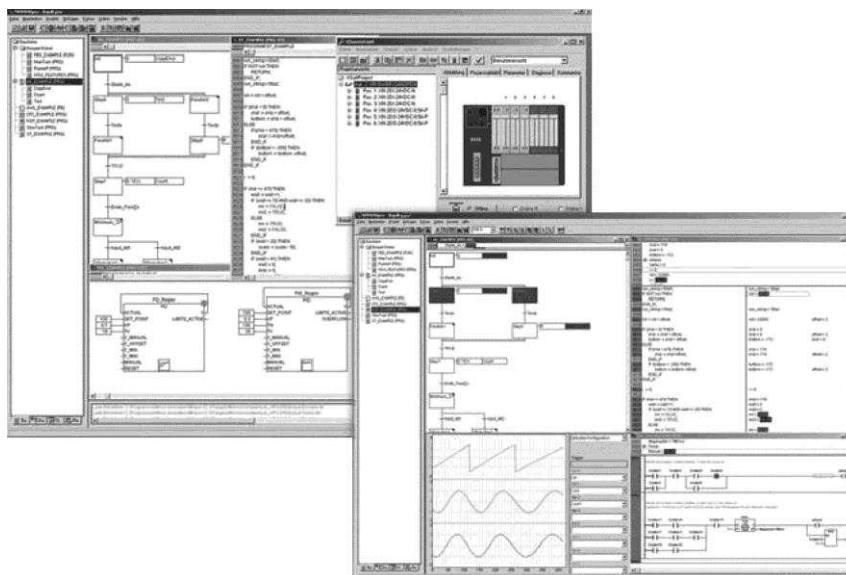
Init
Stack_alu
Step3
Fill
Pos0
Rand
Step2
TRUE
Step7
Ende_Pos
Minimum
Hand_left
Hand_AB
PID_Regler
PID
ACTUAL
SET_POINT
KP
TN
TV
Y_MANUAL
Y_OFFSET
Y_MIN
Y_MAX
MANUAL
RESET
Y
LIMITS_ACTIVE
OVERFLOW
RETURN;
IF
THEN
ELSE
END_IF
Benutzersicht
Pos. 1
Pos. 2
Pos. 3
Pos. 4
Pos. 5